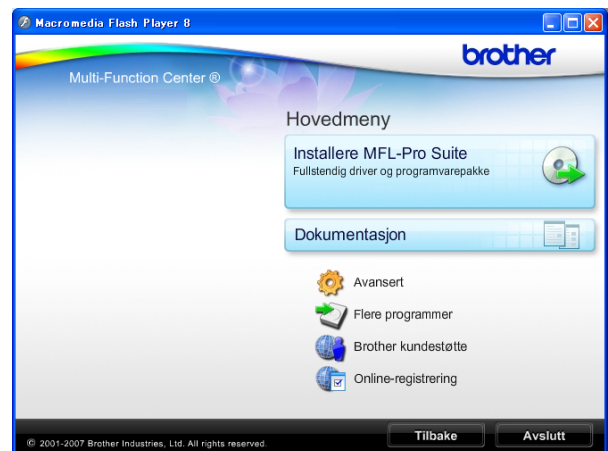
Macromedia Flash Player 8

brother

Multi-Function Center ®

Hovedmeny

Installere MFL-Pro Suite
Fullstendig driver og programvarepakke

Dokumentasjon

Avansert

Flere programmer

Brother kundestøtte

Online-registrering

© 2001-2007 Brother Industries, Ltd. All rights reserved.

Tilbake

Avslutt